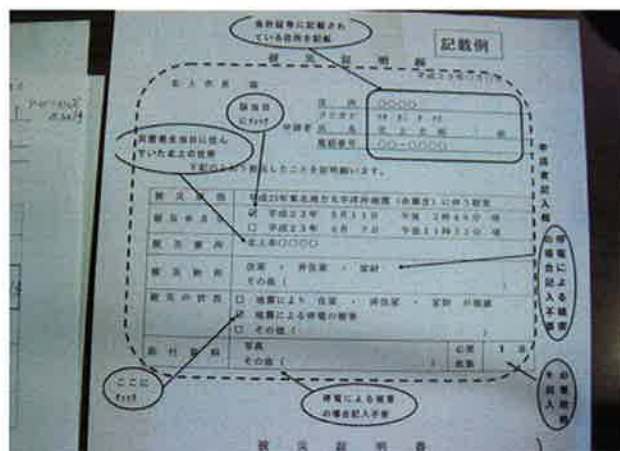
免許証等に記載されている住所を記載

記載例

被 災 証 明 書

平成23年　月　日

北上市長　様

該当日にﾁｪｯｸ

住所　○○○○
フリガナ
申請者　氏名　北上太郎　印
電話番号　○○-○○○○

震災発生当日に住んでいた北上市の住所

下記の事実を証明願います。

| 被災原因 | 平成23年東北地方太平洋沖地震（余震含）に伴う被害 |
|---|---|
| 被災年月日 | ☑ 平成23年　3月11日　午後　2時46分　頃<br>☐ 平成23年　4月　7日　午後11時32分　頃 |
| 被災場所 | 北上市○○○○ |
| 被災物件 | 住家・非住家・家財<br>その他（　　） |
| 被災の状況 | ☐ 地震により　住家・非住家・家財　が損壊<br>☑ 地震による停電の被害<br>☐ その他（　　） |
| 添付書類 | 写真<br>その他（　　）　　　　　　　　　　　　　　　必要 | 1　枚 |

申請者記入欄

停電による不備は記入不要

ここにﾁｪｯｸ

停電による被害の場合記入不要

その他記入不要

被 災 証 明 書